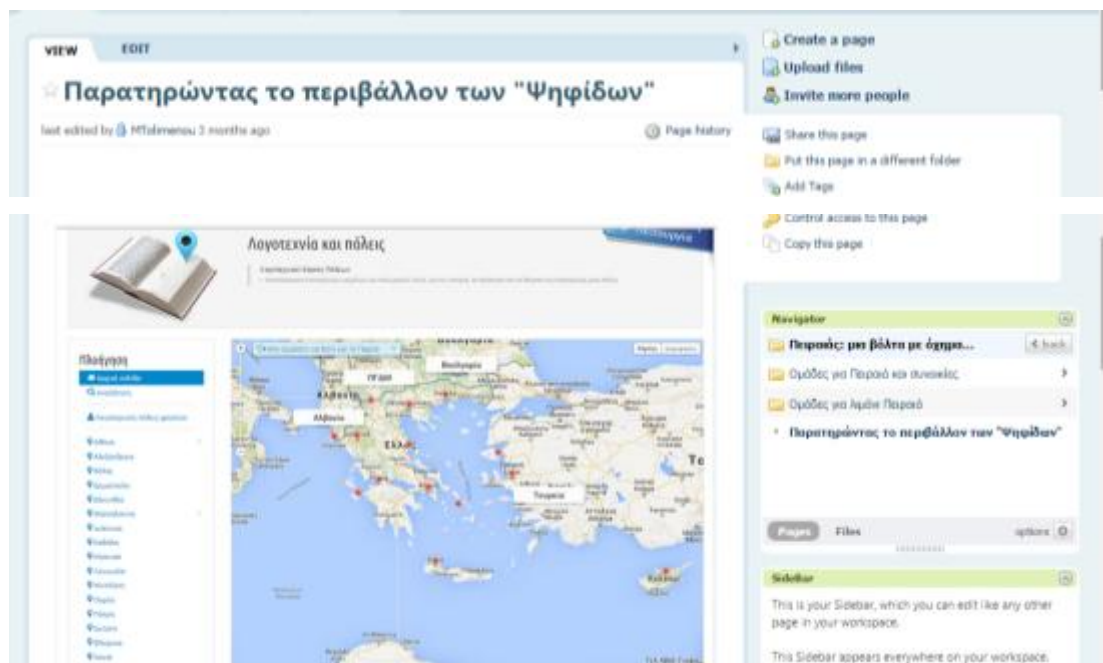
VIEW EDIT

Παρατηρώντας το περιβάλλον των "Ψηφίδων"

last edited by MTolmenou 3 months ago

Page history

Create a page
Upload files
Invite more people

Share this page
Put this page in a different folder
Add Tags
Control access to this page
Copy this page

Λογοτεχνία και πόλεις

Πλοήγηση

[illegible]

Navigator

Πειραιάς: μια βόλτα με όχημα...
« back
Ομάδες για Πειραιά και συνοικίες
Ομάδες για λιμάνι Πειραιά
Παρατηρώντας το περιβάλλον των "Ψηφίδων"

Pages Files options

Sidebar

This is your Sidebar, which you can edit like any other page in your workspace.

This Sidebar appears everywhere on your workspace.